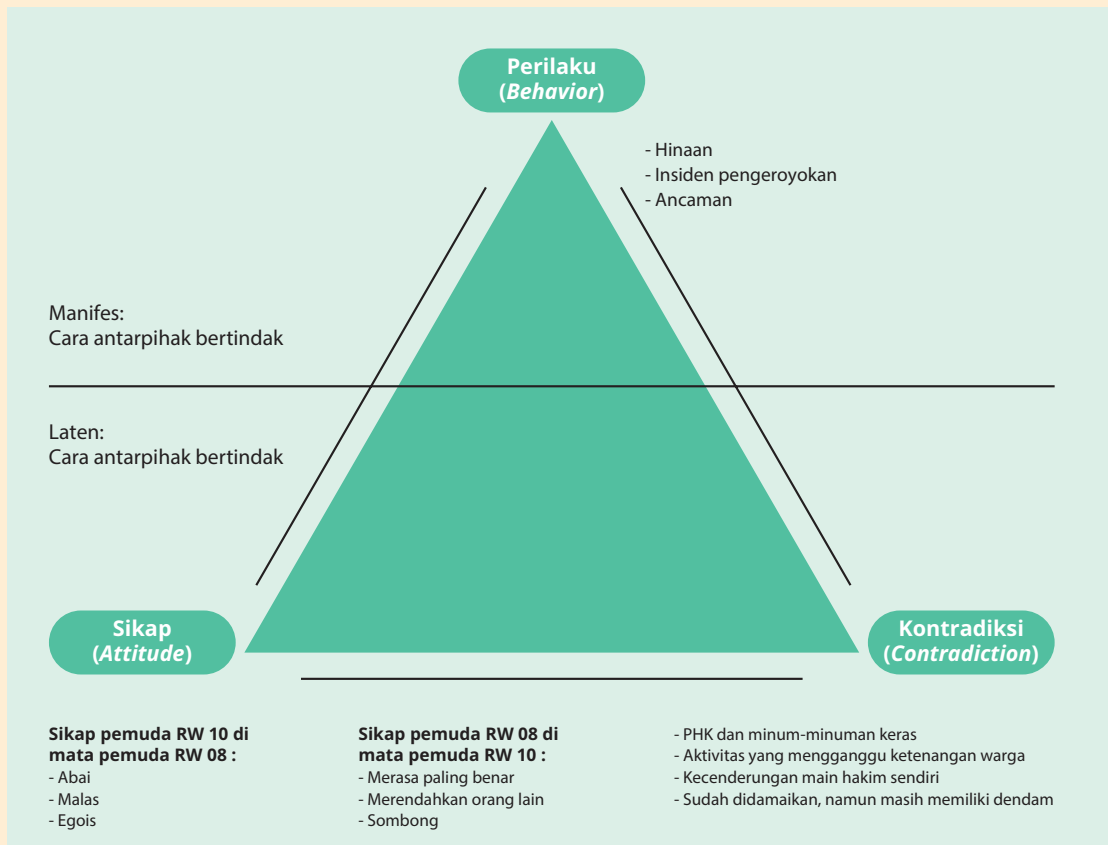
Perilaku
(*Behavior*)

- Hinaan
- Insiden pengeroyokan
- Ancaman

Manifes:
Cara antarpihak bertindak

Laten:
Cara antarpihak bertindak

Sikap
(*Attitude*)

Kontradiksi
(*Contradiction*)

**Sikap pemuda RW 10 di mata pemuda RW 08 :**
- Abai
- Malas
- Egois

**Sikap pemuda RW 08 di mata pemuda RW 10 :**
- Merasa paling benar
- Merendahkan orang lain
- Sombong

- PHK dan minum-minuman keras
- Aktivitas yang mengganggu ketenangan warga
- Kecenderungan main hakim sendiri
- Sudah didamaikan, namun masih memiliki dendam